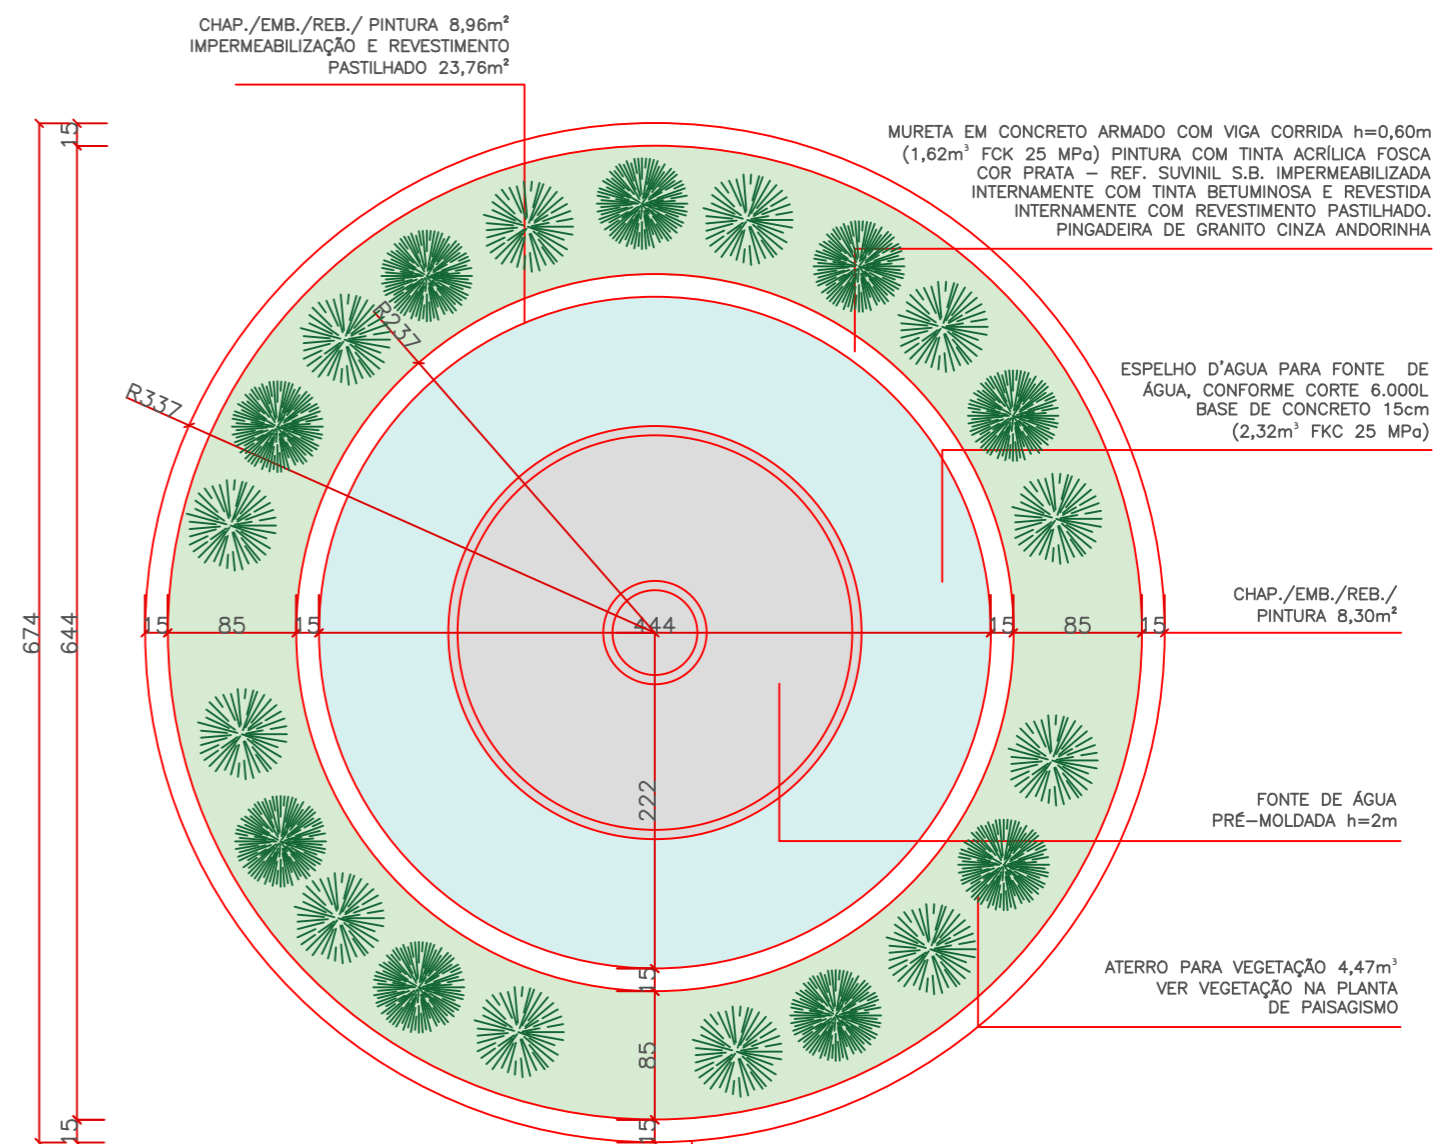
CHAP./EMB./REB./ PINTURA 8,96m²
IMPERMEABILIZAÇÃO E REVESTIMENTO
PASTILHADO 23,76m²

MURETA EM CONCRETO ARMADO COM VIGA CORRIDA h=0,60m
(1,62m³ FCK 25 MPa) PINTURA COM TINTA ACRÍLICA FOSCA
COR PRATA – REF. SUVINIL S.B. IMPERMEABILIZADA
INTERNAMENTE COM TINTA BETUMINOSA E REVESTIDA
INTERNAMENTE COM REVESTIMENTO PASTILHADO.
PINGADEIRA DE GRANITO CINZA ANDORINHA

ESPELHO D'AGUA PARA FONTE DE
ÁGUA, CONFORME CORTE 6.000L
BASE DE CONCRETO 15cm
(2,32m³ FKC 25 MPa)

CHAP./EMB./REB./
PINTURA 8,30m²

FONTE DE ÁGUA
PRÉ–MOLDADA h=2m

ATERRO PARA VEGETAÇÃO 4,47m³
VER VEGETAÇÃO NA PLANTA
DE PAISAGISMO

R237
R337
15 85 15 444 15 85 15
674
644
15
15
222
15
85
15